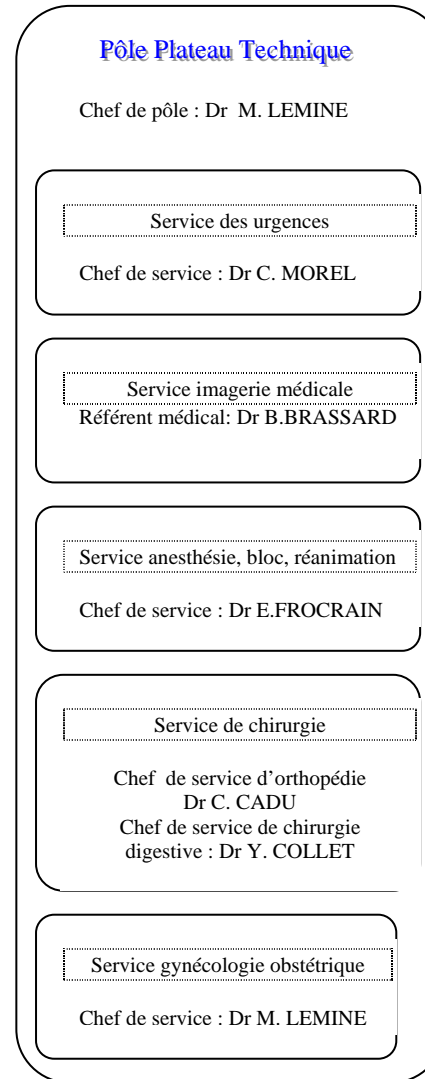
Pôle Plateau Technique

Chef de pôle : Dr M. LEMINE

Service des urgences

Chef de service : Dr C. MOREL

Service imagerie médicale
Référent médical: Dr B.BRASSARD

Service anesthésie, bloc, réanimation

Chef de service : Dr E.FROCRAIN

Service de chirurgie

Chef de service d'orthopédie
Dr C. CADU
Chef de service de chirurgie digestive : Dr Y. COLLET

Service gynécologie obstétrique

Chef de service : Dr M. LEMINE